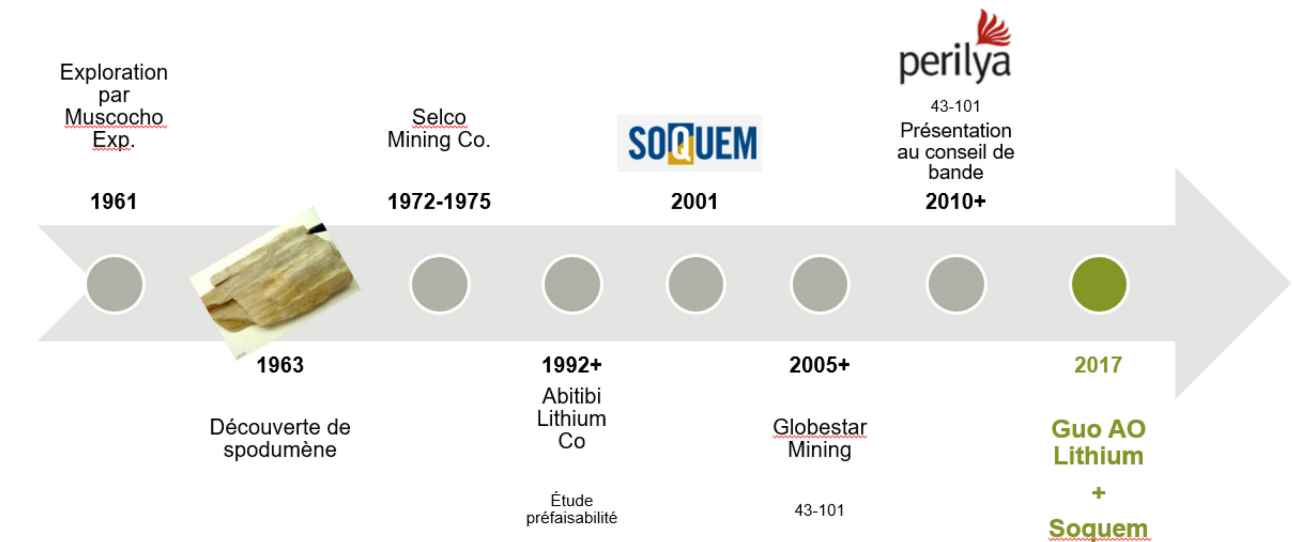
Exploration par Muscocho Exp.

1961

1963

Découverte de spodumène

Selco Mining Co.

1972-1975

1992+

Abitibi Lithium Co

Étude préfaisabilité

SOQUEM

2001

2005+

Globestar Mining

43-101

perilya

43-101
Présentation au conseil de bande

2010+

2017

Guo AO Lithium
+
Soquem